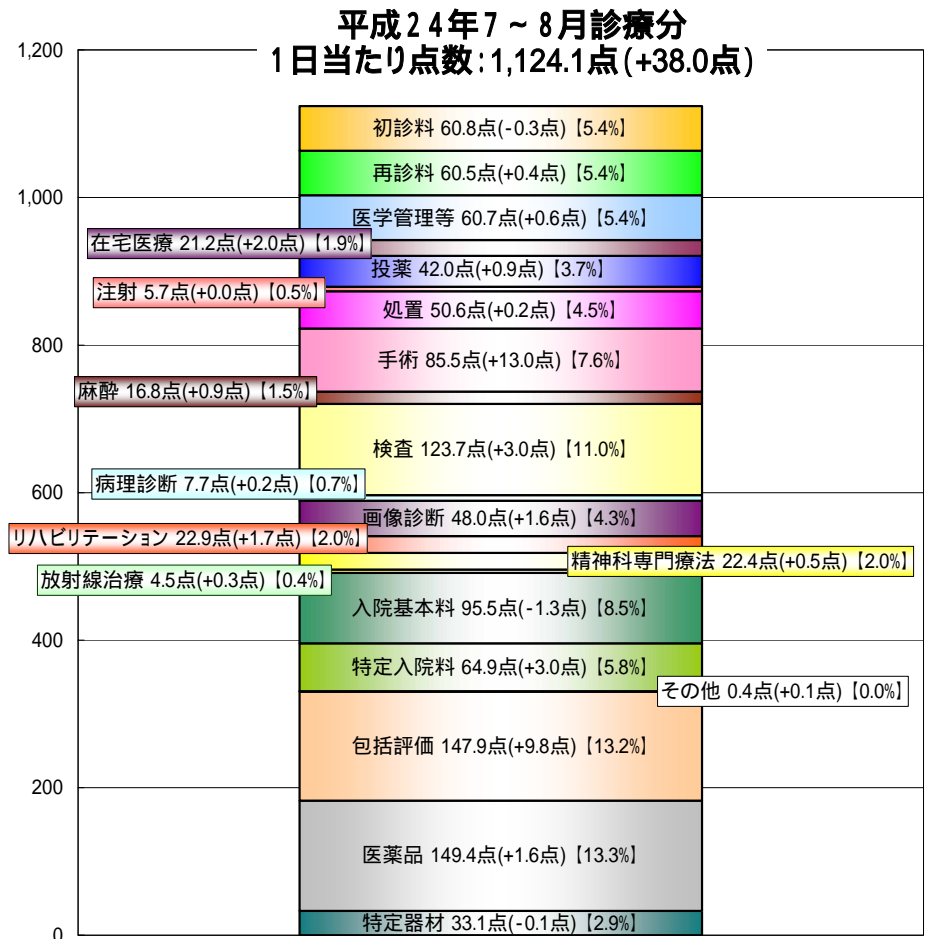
平成２４年７～８月診療分
１日当たり点数：1,124.1点（+38.0点）

1,200
1,000
800
600
400
200
0

初診料 60.8点(-0.3点)【5.4%】
再診料 60.5点(+0.4点)【5.4%】
医学管理等 60.7点(+0.6点)【5.4%】
在宅医療 21.2点(+2.0点)【1.9%】
投薬 42.0点(+0.9点)【3.7%】
注射 5.7点(+0.0点)【0.5%】
処置 50.6点(+0.2点)【4.5%】
手術 85.5点(+13.0点)【7.6%】
麻酔 16.8点(+0.9点)【1.5%】
検査 123.7点(+3.0点)【11.0%】
病理診断 7.7点(+0.2点)【0.7%】
画像診断 48.0点(+1.6点)【4.3%】
リハビリテーション 22.9点(+1.7点)【2.0%】
精神科専門療法 22.4点(+0.5点)【2.0%】
放射線治療 4.5点(+0.3点)【0.4%】
入院基本料 95.5点(-1.3点)【8.5%】
特定入院料 64.9点(+3.0点)【5.8%】
その他 0.4点(+0.1点)【0.0%】
包括評価 147.9点(+9.8点)【13.2%】
医薬品 149.4点(+1.6点)【13.3%】
特定器材 33.1点(-0.1点)【2.9%】